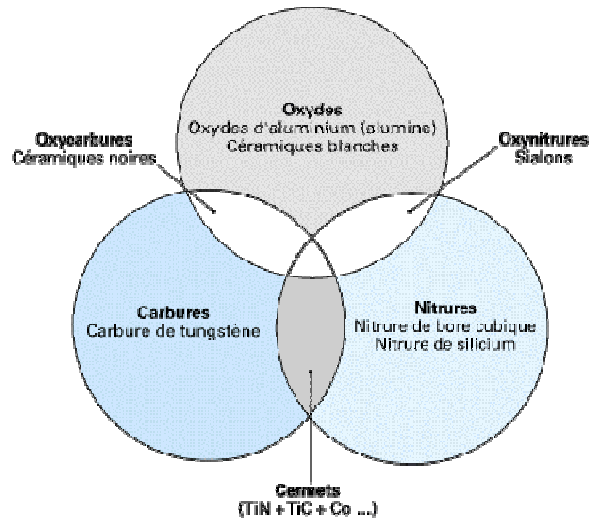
Oxydes
Oxydes d'aluminium (alumine)
Céramiques blanches

Oxycarbures
Céramiques noires

Oxynitrures
Sialons

Carbures
Carbure de tungstène

Nitrures
Nitrure de bore cubique
Nitrure de silicium

Cermets
(TiN + TiC + Co ...)